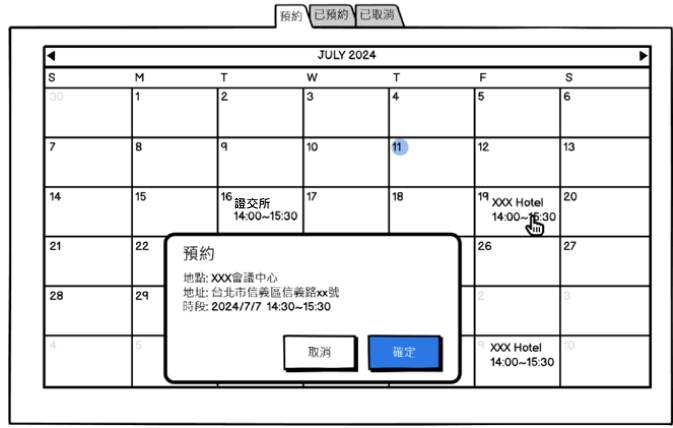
預約 已預約 已取消

JULY 2024

| S | M | T | W | T | F | S |
|---|---|---|---|---|---|---|
| 30 | 1 | 2 | 3 | 4 | 5 | 6 |
| 7 | 8 | 9 | 10 | 11 | 12 | 13 |
| 14 | 15 | 16 證交所 14:00~15:30 | 17 | 18 | 19 XXX Hotel 14:00~15:30 | 20 |
| 21 | 22 | | | | 26 | 27 |
| 28 | 29 | | | | 2 | 3 |
| 4 | 5 | | | | 9 XXX Hotel 14:00~15:30 | 10 |

預約

地點: XXX會議中心
地址: 台北市信義區信義路xx號
時段: 2024/7/7 14:30~15:30

取消 確定